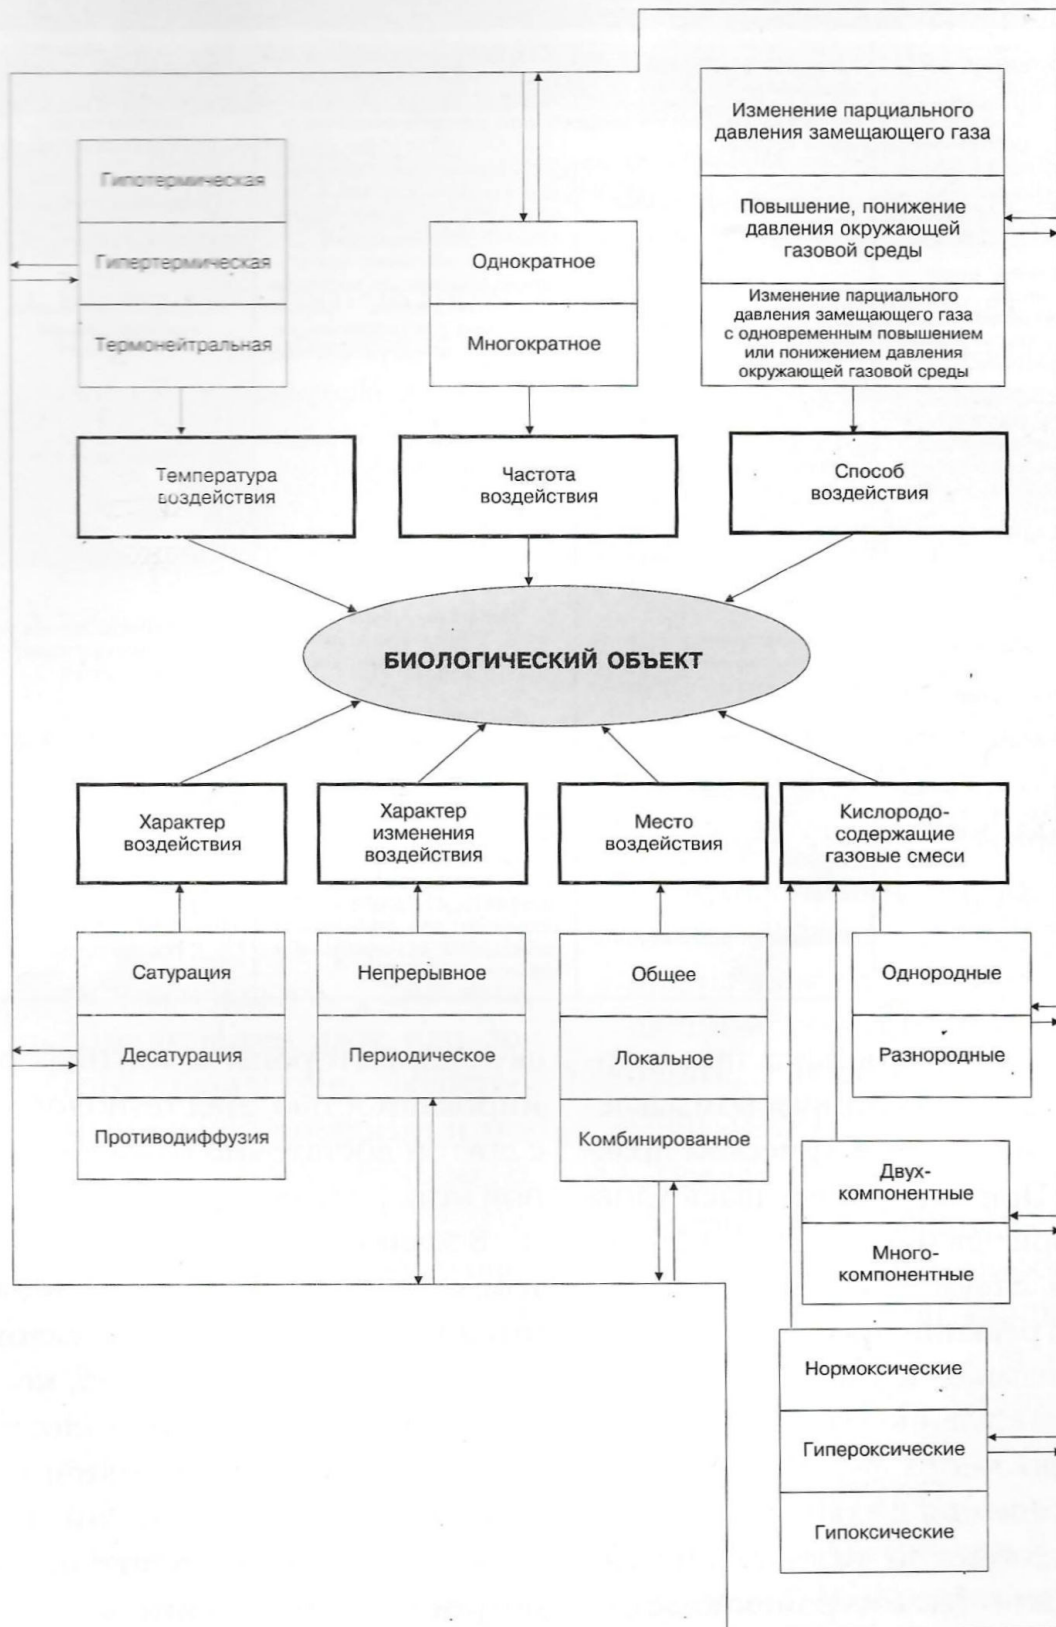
Гипотермическая

Гипертермическая

Термонейтральная

Однократное

Многократное

Изменение парциального давления замещающего газа

Повышение, понижение давления окружающей газовой среды

Изменение парциального давления замещающего газа с одновременным повышением или понижением давления окружающей газовой среды

Температура воздействия

Частота воздействия

Способ воздействия

БИОЛОГИЧЕСКИЙ ОБЪЕКТ

Характер воздействия

Характер изменения воздействия

Место воздействия

Кислородо-содержащие газовые смеси

Сатурация

Десатурация

Противодиффузия

Непрерывное

Периодическое

Общее

Локальное

Комбинированное

Однородные

Разнородные

Двух-компонентные

Много-компонентные

Нормоксические

Гипероксические

Гипоксические